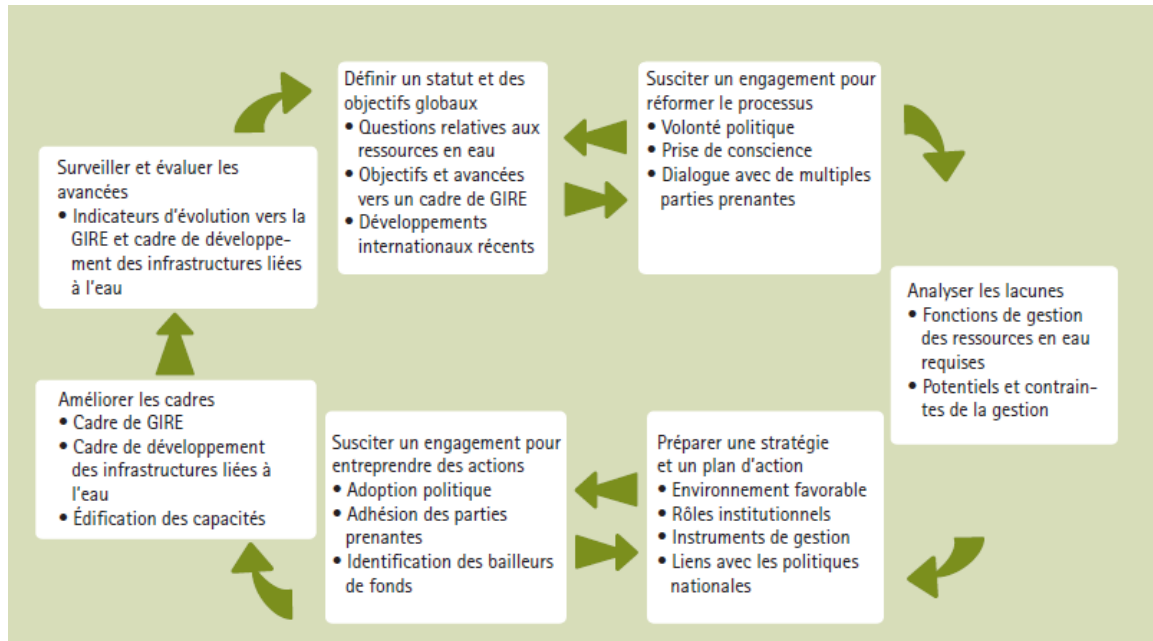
Définir un statut et des objectifs globaux
• Questions relatives aux ressources en eau
• Objectifs et avancées vers un cadre de GIRE
• Développements internationaux récents

Susciter un engagement pour réformer le processus
• Volonté politique
• Prise de conscience
• Dialogue avec de multiples parties prenantes

Analyser les lacunes
• Fonctions de gestion des ressources en eau requises
• Potentiels et contraintes de la gestion

Préparer une stratégie et un plan d'action
• Environnement favorable
• Rôles institutionnels
• Instruments de gestion
• Liens avec les politiques nationales

Susciter un engagement pour entreprendre des actions
• Adoption politique
• Adhésion des parties prenantes
• Identification des bailleurs de fonds

Améliorer les cadres
• Cadre de GIRE
• Cadre de développement des infrastructures liées à l'eau
• Édification des capacités

Surveiller et évaluer les avancées
• Indicateurs d'évolution vers la GIRE et cadre de développement des infrastructures liées à l'eau